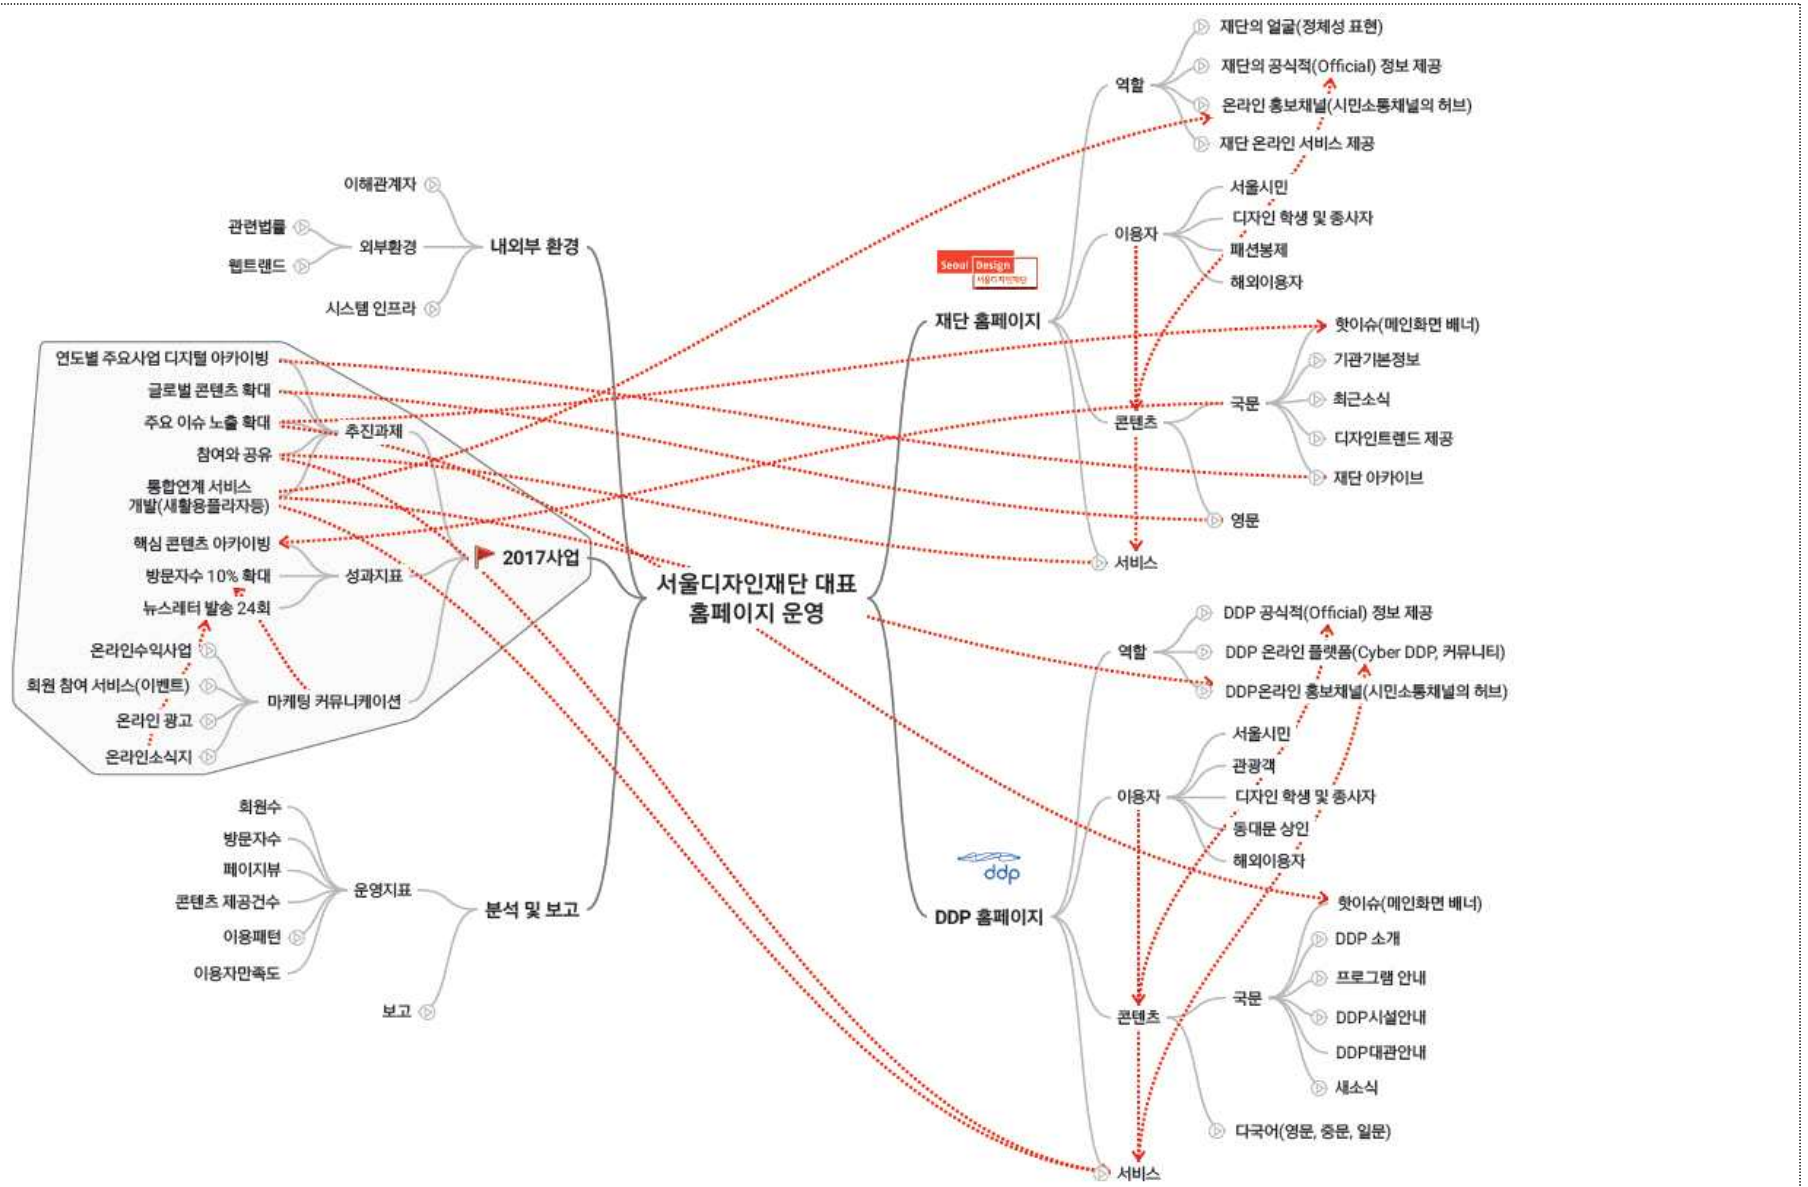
서울디자인재단 대표 홈페이지 운영

내외부 환경
이해관계자
외부환경
관련법률
웹트렌드
시스템 인프라

2017사업
추진과제
연도별 주요사업 디지털 아카이빙
글로벌 콘텐츠 확대
주요 이슈 노출 확대
참여와 공유
통합연계 서비스 개발(새활용플라자등)
성과지표
핵심 콘텐츠 아카이빙
방문자수 10% 확대
뉴스레터 발송 24회
마케팅 커뮤니케이션
온라인수익사업
회원 참여 서비스(이벤트)
온라인 광고
온라인소식지

분석 및 보고
운영지표
회원수
방문자수
페이지뷰
콘텐츠 제공건수
이용패턴
이용자만족도
보고

Seoul Design
서울디자인재단
재단 홈페이지
역할
재단의 얼굴(정체성 표현)
재단의 공식적(Official) 정보 제공
온라인 홍보채널(시민소통채널의 허브)
재단 온라인 서비스 제공
이용자
서울시민
디자인 학생 및 종사자
패션봉제
해외이용자
콘텐츠
핫이슈(메인화면 배너)
국문
기관기본정보
최근소식
디자인트렌드 제공
재단 아카이브
영문
서비스

ddp
DDP 홈페이지
역할
DDP 공식적(Official) 정보 제공
DDP 온라인 플랫폼(Cyber DDP, 커뮤니티)
DDP온라인 홍보채널(시민소통채널의 허브)
이용자
서울시민
관광객
디자인 학생 및 종사자
동대문 상인
해외이용자
콘텐츠
핫이슈(메인화면 배너)
국문
DDP 소개
프로그램 안내
DDP시설안내
DDP대관안내
새소식
다국어(영문, 중문, 일문)
서비스